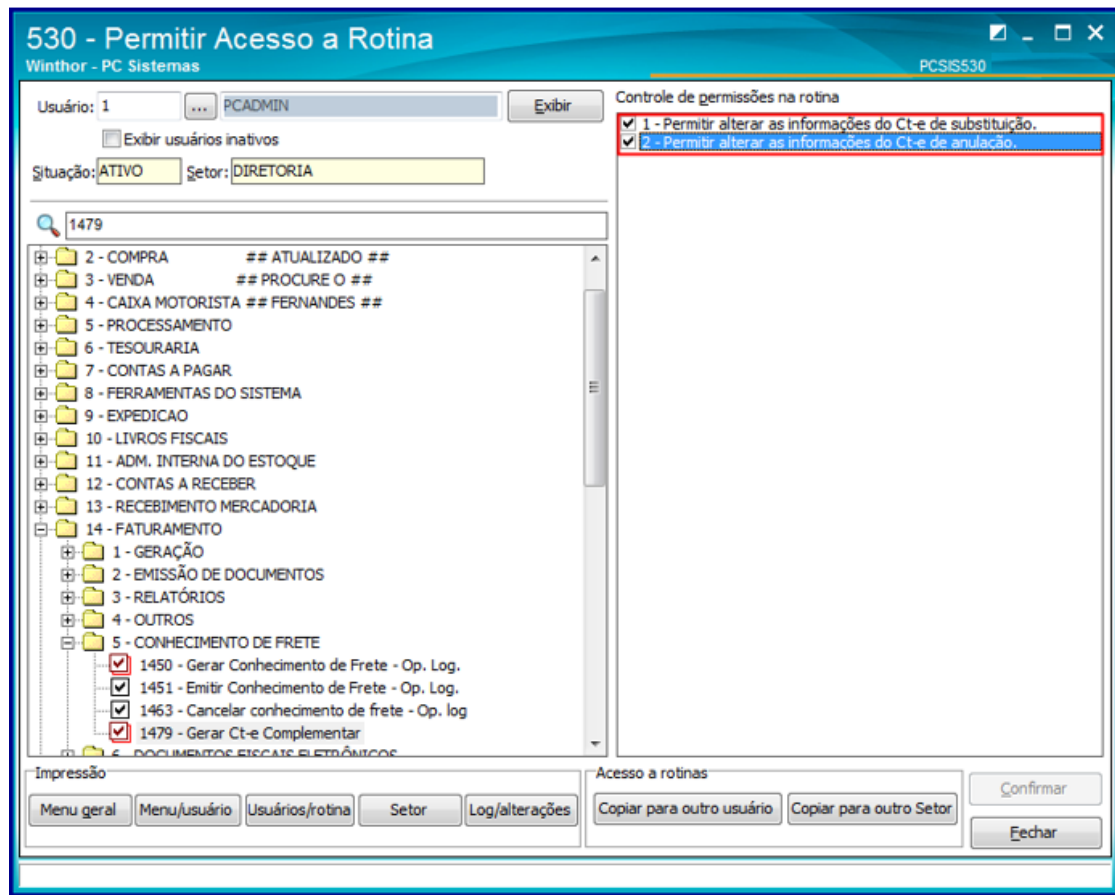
530 - Permitir Acesso a Rotina
Winthor - PC Sistemas
PCSIS530

Usuário: 1 ... PCADMIN Exibir
Exibir usuários inativos
Situação: ATIVO Setor: DIRETORIA

1479

2 - COMPRA ## ATUALIZADO ##
3 - VENDA ## PROCURE O ##
4 - CAIXA MOTORISTA ## FERNANDES ##
5 - PROCESSAMENTO
6 - TESOURARIA
7 - CONTAS A PAGAR
8 - FERRAMENTAS DO SISTEMA
9 - EXPEDICAO
10 - LIVROS FISCAIS
11 - ADM. INTERNA DO ESTOQUE
12 - CONTAS A RECEBER
13 - RECEBIMENTO MERCADORIA
14 - FATURAMENTO
1 - GERAÇÃO
2 - EMISSÃO DE DOCUMENTOS
3 - RELATÓRIOS
4 - OUTROS
5 - CONHECIMENTO DE FRETE
1450 - Gerar Conhecimento de Frete - Op. Log.
1451 - Emitir Conhecimento de Frete - Op. Log.
1463 - Cancelar conhecimento de frete - Op. log
1479 - Gerar Ct-e Complementar
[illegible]

Controle de permissões na rotina
1 - Permitir alterar as informações do Ct-e de substituição.
2 - Permitir alterar as informações do Ct-e de anulação.

Impressão
Menu geral Menu/usuário Usuários/rotina Setor Log/alterações

Acesso a rotinas
Copiar para outro usuário Copiar para outro Setor

Confirmar
Fechar